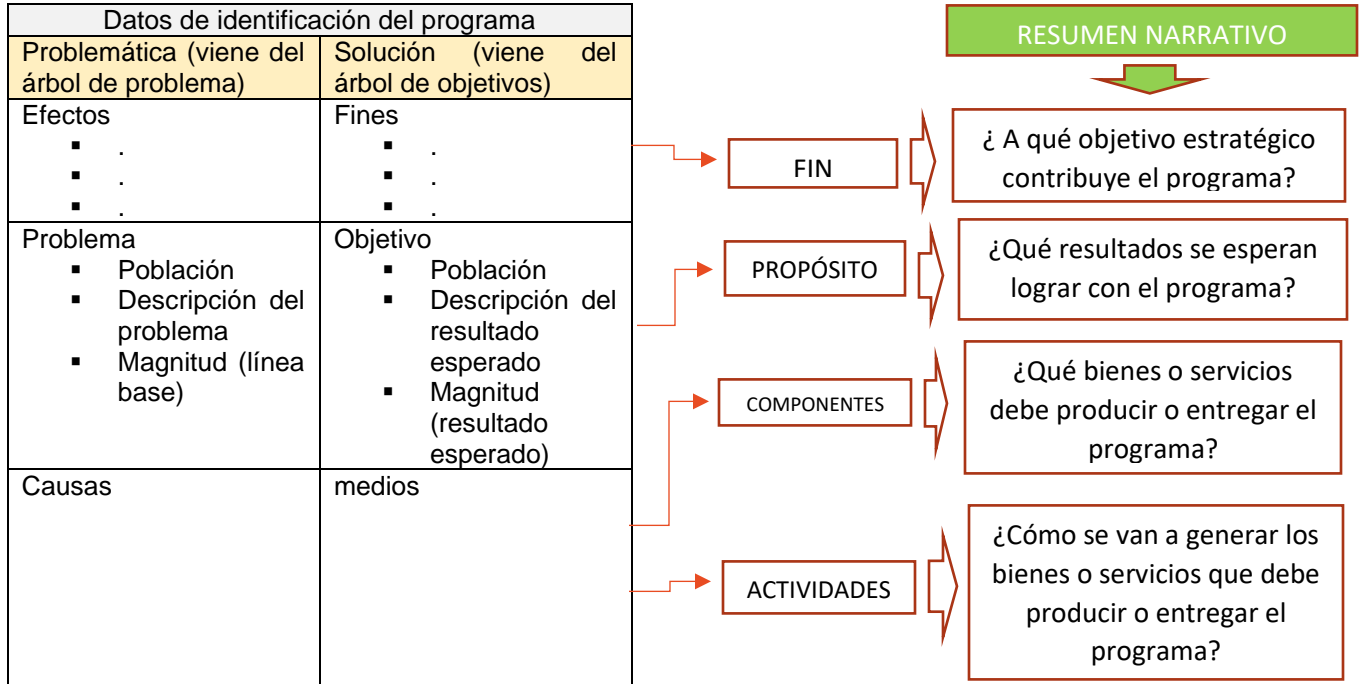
| Datos de identificación del programa | |
|---|---|
| Problemática (viene del árbol de problema) | Solución (viene del árbol de objetivos) |
| Efectos<br>▪ .<br>▪ .<br>▪ . | Fines<br>▪ .<br>▪ .<br>▪ . |
| Problema<br>▪ Población<br>▪ Descripción del problema<br>▪ Magnitud (línea base) | Objetivo<br>▪ Población<br>▪ Descripción del resultado esperado<br>▪ Magnitud (resultado esperado) |
| Causas | medios |

RESUMEN NARRATIVO

FIN

¿ A qué objetivo estratégico contribuye el programa?

PROPÓSITO

¿Qué resultados se esperan lograr con el programa?

COMPONENTES

¿Qué bienes o servicios debe producir o entregar el programa?

ACTIVIDADES

¿Cómo se van a generar los bienes o servicios que debe producir o entregar el programa?